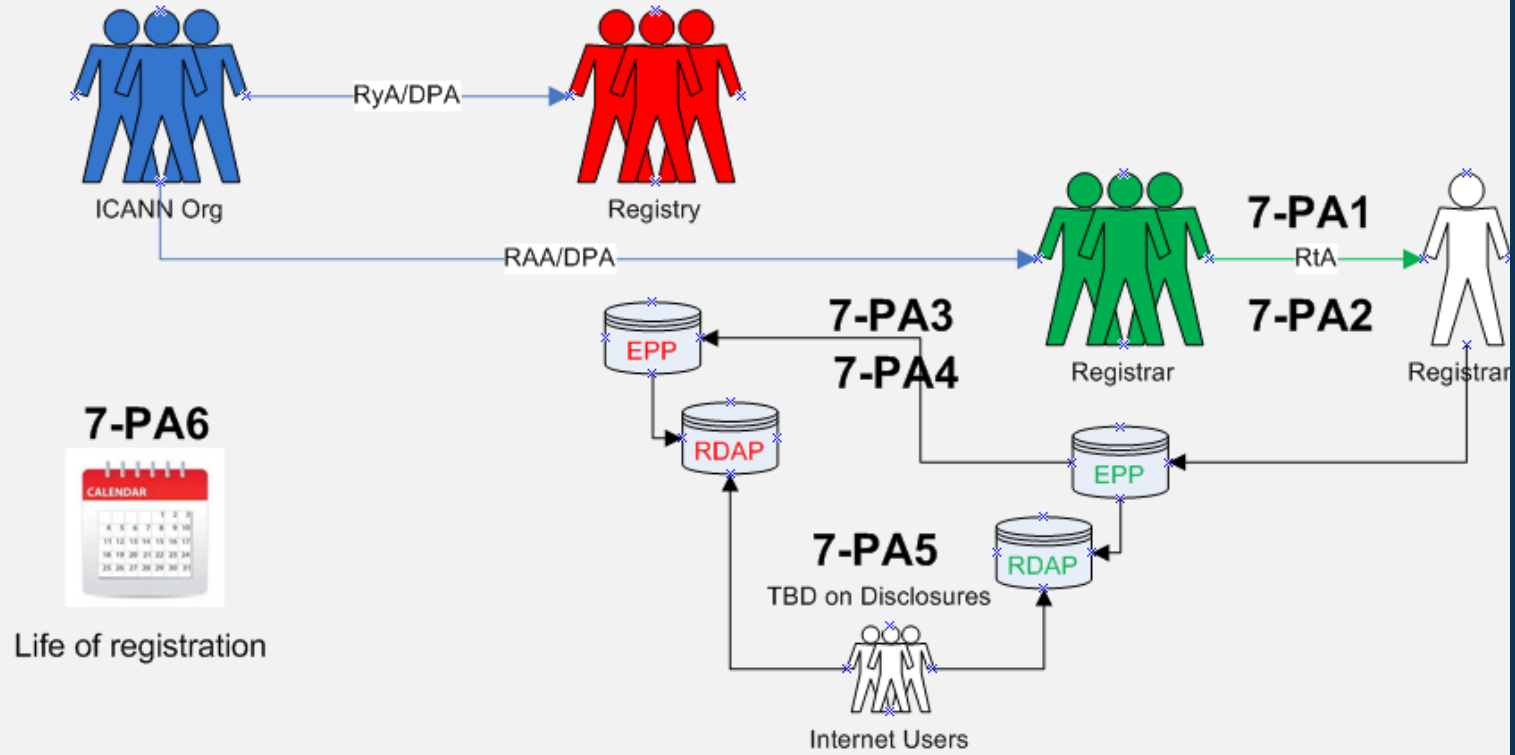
ICANN Org

RyA/DPA

Registry

RAA/DPA

Registrar

7-PA1

RtA

7-PA2

Registrar

7-PA3

7-PA4

EPP

RDAP

EPP

RDAP

7-PA6

CALENDAR

| | | | | 1 | 2 | 3 |
|---|---|---|---|---|---|---|
| 4 | 5 | 6 | 7 | 8 | 9 | 10 |
| 11 | 12 | 13 | 14 | 15 | 16 | 17 |
| 18 | 19 | 20 | 21 | 22 | 23 | 24 |
| 25 | 26 | 27 | 28 | 29 | 30 | 31 |

Life of registration

7-PA5

TBD on Disclosures

Internet Users